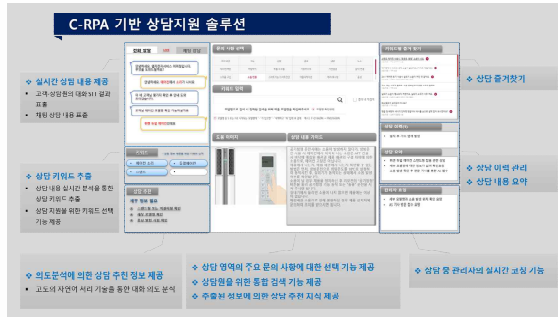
C-RPA 기반 상담지원 솔루션

실시간 상담 내용 제공
고객-상담원의 대화기록 결과 표출
채팅 상담 내용 표출

상담 키워드 추출
상담 내용 실시간 분석을 통한 상담 키워드 추출
상담 지원을 위한 키워드 선택 기능 제공

상담 즐겨찾기

상담 이력 관리
상담 내용 요약

의도분석에 의한 상담 추천 정보 제공
고도의 자연어 처리 기술을 통한 대화 의도 분석

상담 영역의 주요 문의 사항에 대한 선택 기능 제공
상담원을 위한 통합 검색 기능 제공
추출된 정보에 의한 상담 추천 지식 제공

상담 및 관리자의 실시간 코칭 기능

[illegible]